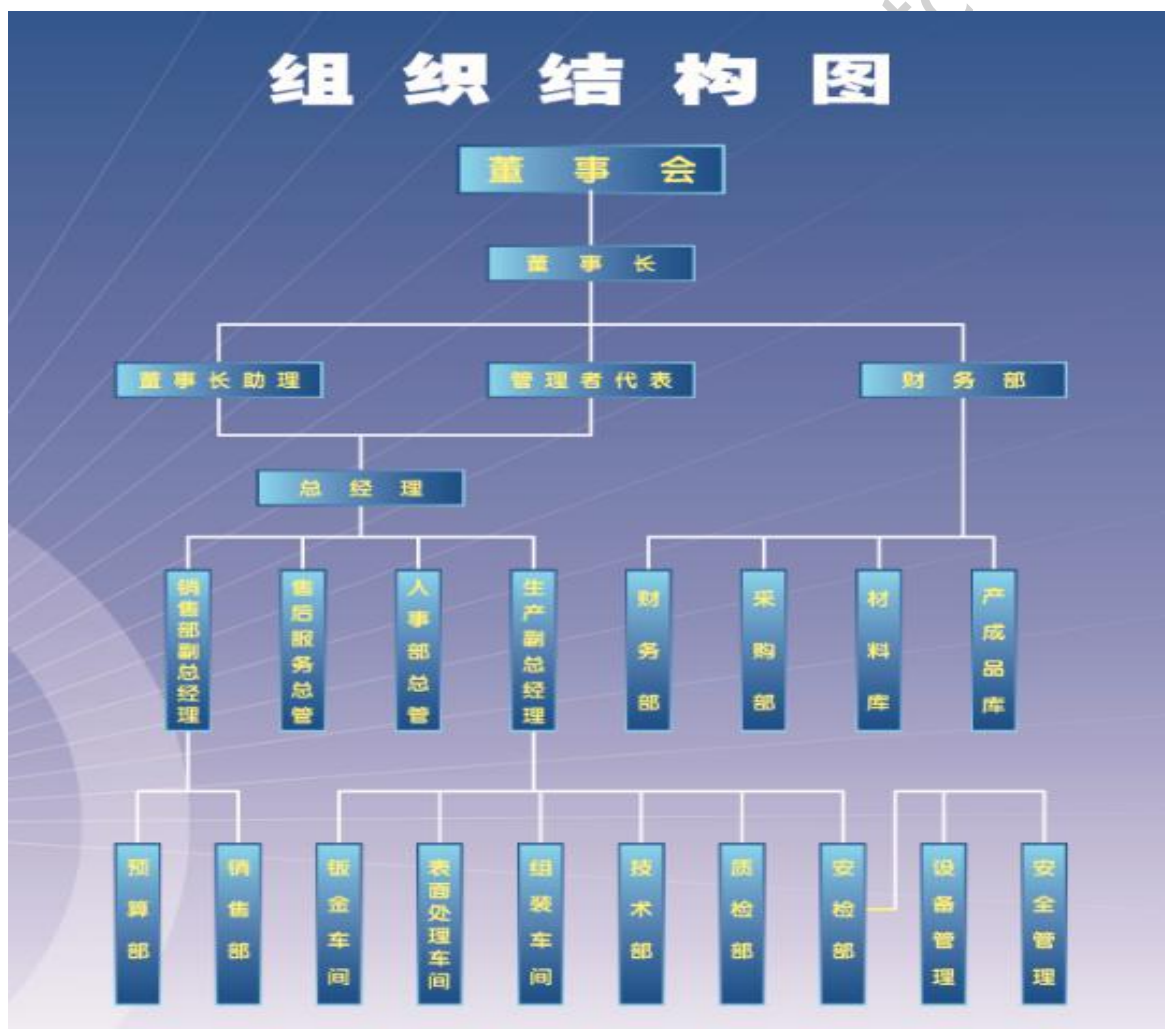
组织结构图

董事会

董事长

董事长助理

管理者代表

财务部

总经理

销售部副总经理

售后服务总管

人事部总管

生产副总经理

财务部

采购部

材料库

产成品库

预算部

销售部

钣金车间

表面处理车间

组装车间

技术部

质检部

安检部

设备管理

安全管理